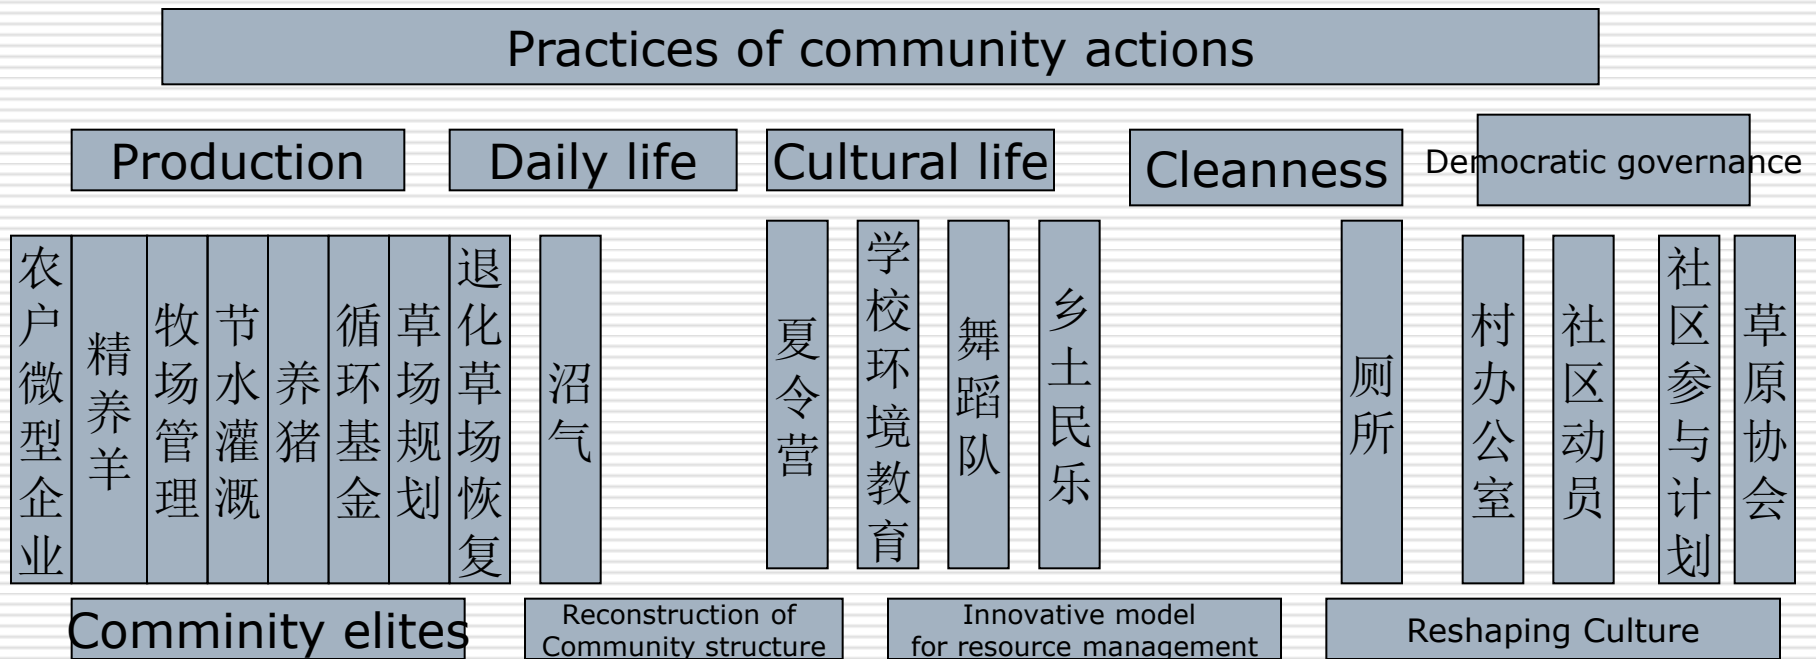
Practices of community actions

Production

Daily life

Cultural life

Cleanness

Democratic governance

农户微型企业

精养羊

牧场管理

节水灌溉

养猪

循环基金

草场规划

退化草场恢复

沼气

夏令营

学校环境教育

舞蹈队

乡土民乐

厕所

村办公室

社区动员

社区参与计划

草原协会

Comminity elites

Reconstruction of Community structure

Innovative model for resource management

Reshaping Culture